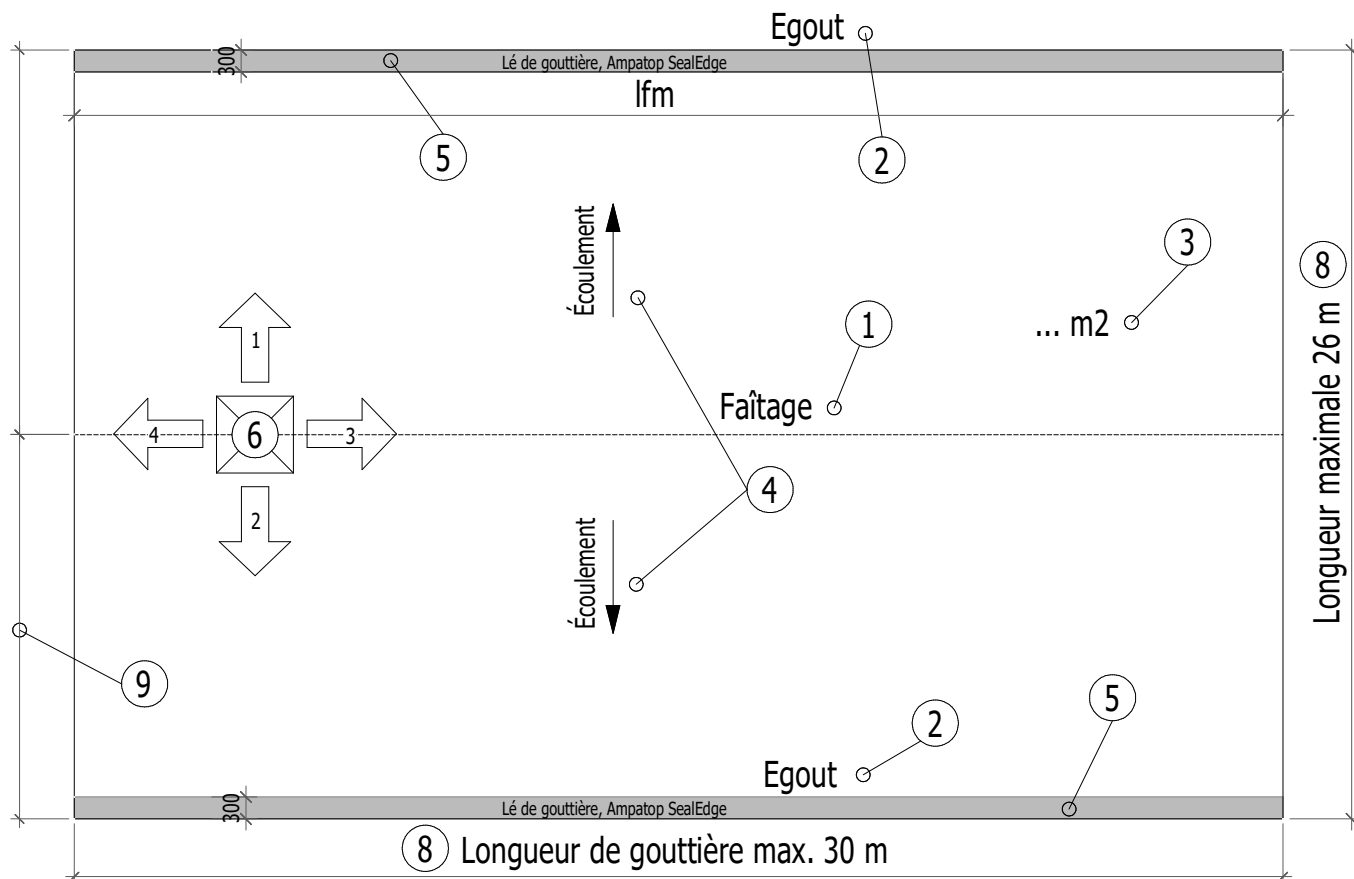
Egout

300

Lé de gouttière, Ampatop SealEdge

lfm

5

2

Écoulement

3

8

Longueur maximale 26 m

... m2

1

1

Faîtage

4

6

3

4

2

Écoulement

9

2

5

Egout

300

Lé de gouttière, Ampatop SealEdge

8 Longueur de gouttière max. 30 m